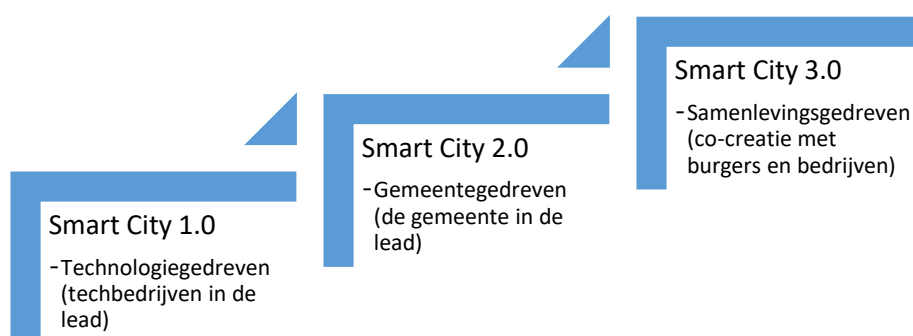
Smart City 1.0

- Technologiegedreven (techbedrijven in de lead)

Smart City 2.0

- Gemeentegedreven (de gemeente in de lead)

Smart City 3.0

- Samenlevingsgedreven (co-creatie met burgers en bedrijven)